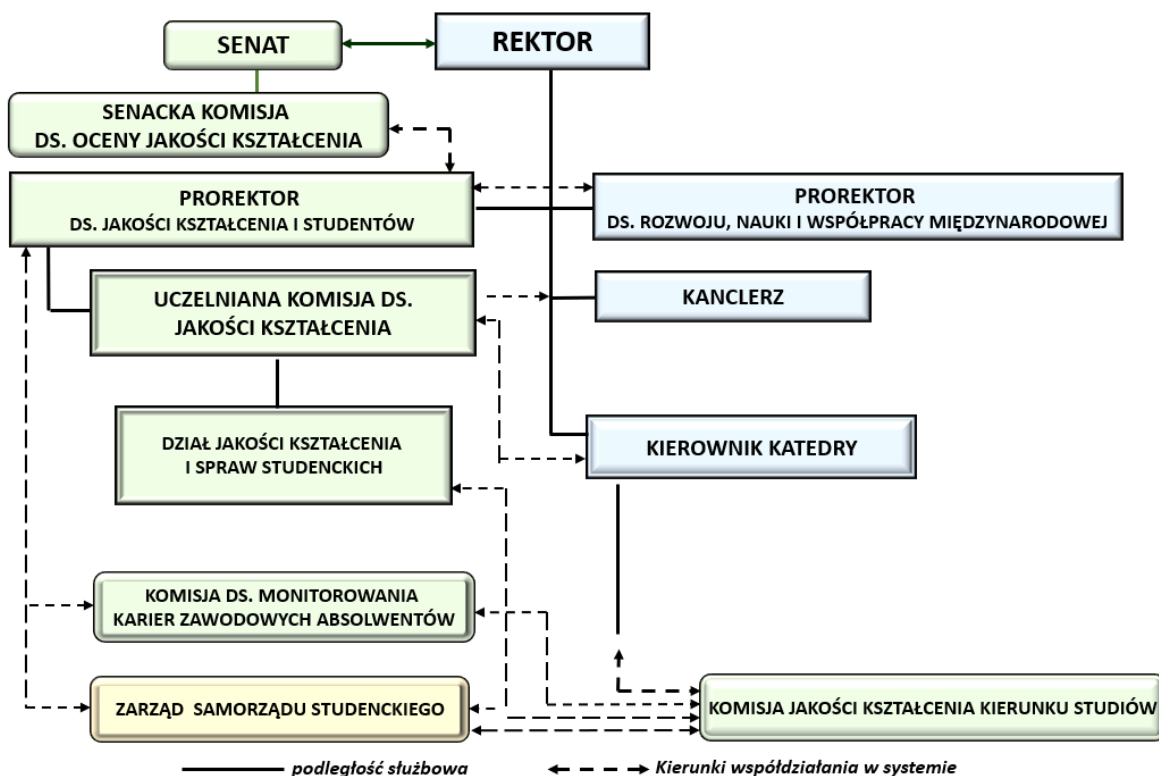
SENAT

REKTOR

SENACKA KOMISJA DS. OCENY JAKOŚCI KSZTAŁCENIA

PROREKTOR DS. JAKOŚCI KSZTAŁCENIA I STUDENTÓW

PROREKTOR DS. ROZWOJU, NAUKI I WSPÓŁPRACY MIĘDZYNARODOWEJ

UCZELNIANA KOMISJA DS. JAKOŚCI KSZTAŁCENIA

KANCLERZ

DZIAŁ JAKOŚCI KSZTAŁCENIA I SPRAW STUDENCKICH

KIEROWNIK KATEDRY

KOMISJA DS. MONITOROWANIA KARIER ZAWODOWYCH ABSOLWENTÓW

ZARZĄD SAMORZĄDU STUDENCKIEGO

KOMISJA JAKOŚCI KSZTAŁCENIA KIERUNKU STUDIÓW

podległość służbowa

Kierunki współdziałania w systemie